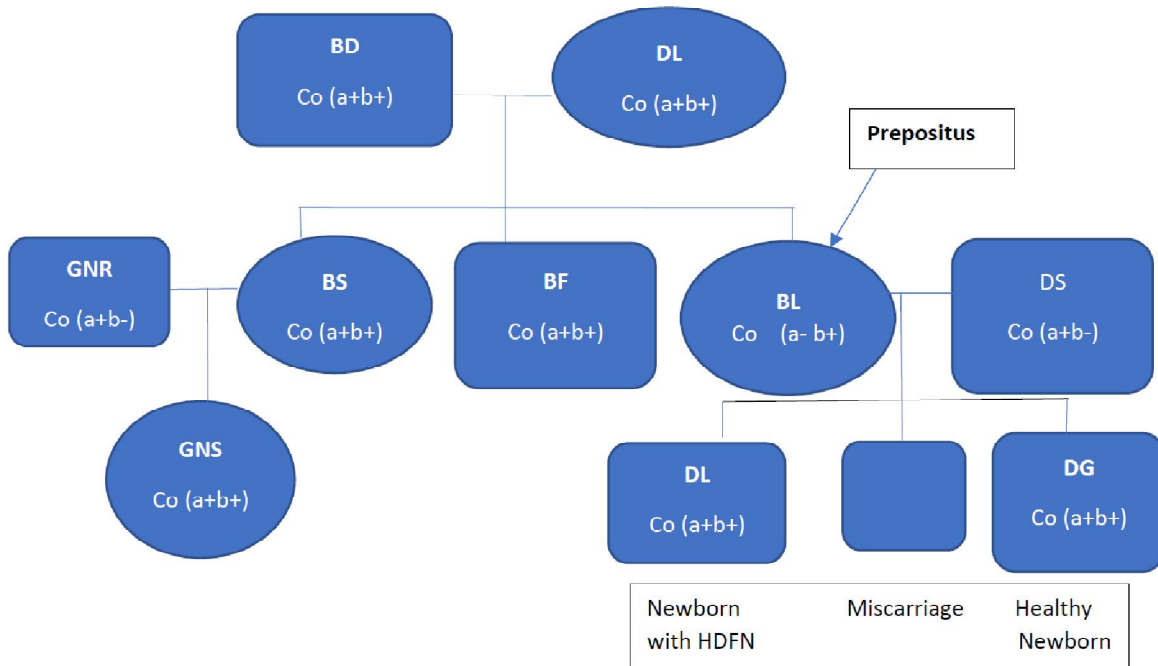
BD
Co (a+b+)

DL
Co (a+b+)

Prepositus

GNR
Co (a+b-)

BS
Co (a+b+)

BF
Co (a+b+)

BL
Co (a- b+)

DS
Co (a+b-)

GNS
Co (a+b+)

DL
Co (a+b+)

DG
Co (a+b+)

Newborn with HDFN

Miscarriage

Healthy Newborn